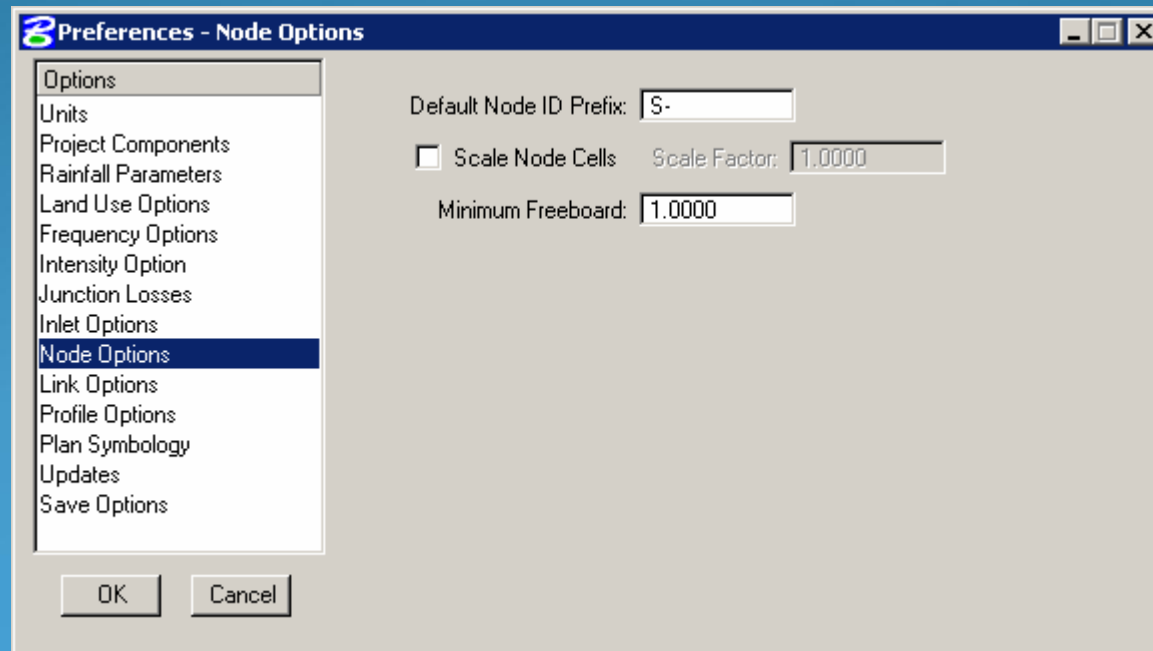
Preferences - Node Options

Options
Units
Project Components
Rainfall Parameters
Land Use Options
Frequency Options
Intensity Option
Junction Losses
Inlet Options
Node Options
Link Options
Profile Options
Plan Symbology
Updates
Save Options

OK
Cancel

Default Node ID Prefix: S-
Scale Node Cells
Scale Factor: 1.0000
Minimum Freeboard: 1.0000